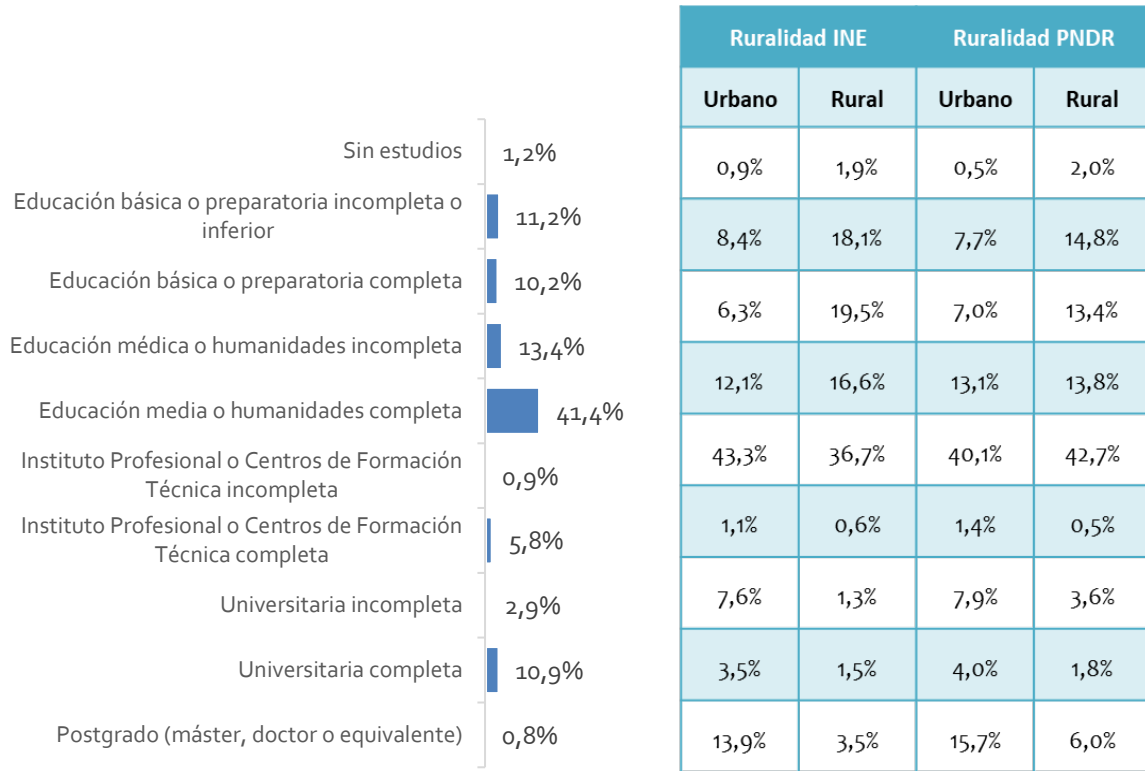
| | | Ruralidad INE | | Ruralidad PNDR | |
|---|---|---|---|---|---|
| | | Urbano | Rural | Urbano | Rural |
| Sin estudios | 1,2% | 0,9% | 1,9% | 0,5% | 2,0% |
| Educación básica o preparatoria incompleta o inferior | 11,2% | 8,4% | 18,1% | 7,7% | 14,8% |
| Educación básica o preparatoria completa | 10,2% | 6,3% | 19,5% | 7,0% | 13,4% |
| Educación médica o humanidades incompleta | 13,4% | 12,1% | 16,6% | 13,1% | 13,8% |
| Educación media o humanidades completa | 41,4% | 43,3% | 36,7% | 40,1% | 42,7% |
| Instituto Profesional o Centros de Formación Técnica incompleta | 0,9% | 1,1% | 0,6% | 1,4% | 0,5% |
| Instituto Profesional o Centros de Formación Técnica completa | 5,8% | 7,6% | 1,3% | 7,9% | 3,6% |
| Universitaria incompleta | 2,9% | 3,5% | 1,5% | 4,0% | 1,8% |
| Universitaria completa | 10,9% | 13,9% | 3,5% | 15,7% | 6,0% |
| Postgrado (máster, doctor o equivalente) | 0,8% | | | | |